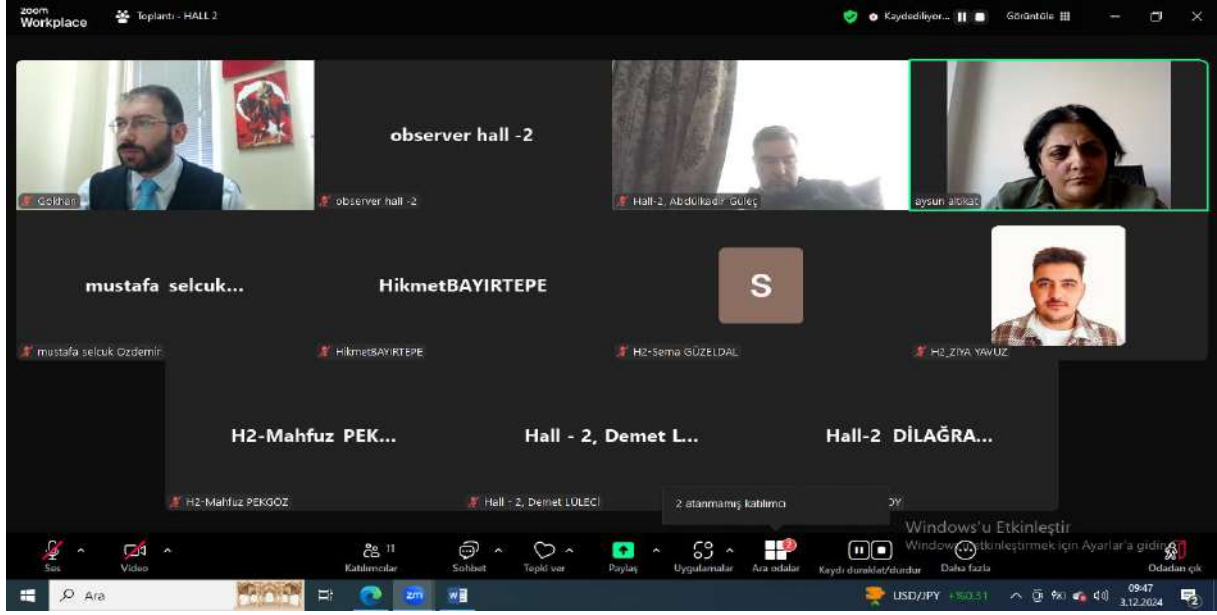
zoom Workplace Toplantı - HALL 2
Kaydediliyor...
Görüntüle

Gökhan
observer hall -2
observer hall -2
Hall-2, Abdülkadir Güleç
aysun altıkat

mustafa selcuk...
mustafa selcuk Ozdemir
HikmetBAYIRTEPE
HikmetBAYIRTEPE
S
H2-Sema GÜZELDAL
H2_ZIYA YAVUZ

H2-Mahfuz PEK...
H2-Mahfuz PEKGÖZ
Hall - 2, Demet L...
Hall - 2, Demet LÜLECİ
Hall-2 DİLAĞRA...
2 atanmamış katılımcı
DY

Windows'u Etkinleştir
Windows'u etkinleştirmek için Ayarlar'a gidin.

Ses Video Katılımcılar 11 Sohbet Tepki ver Paylaş Uygulamalar Ara odalar 2 Kaydı duraklat/durdur Daha fazla Odadan çık

Ara
USD/JPY +160.51
09:47
3.12.2024
2